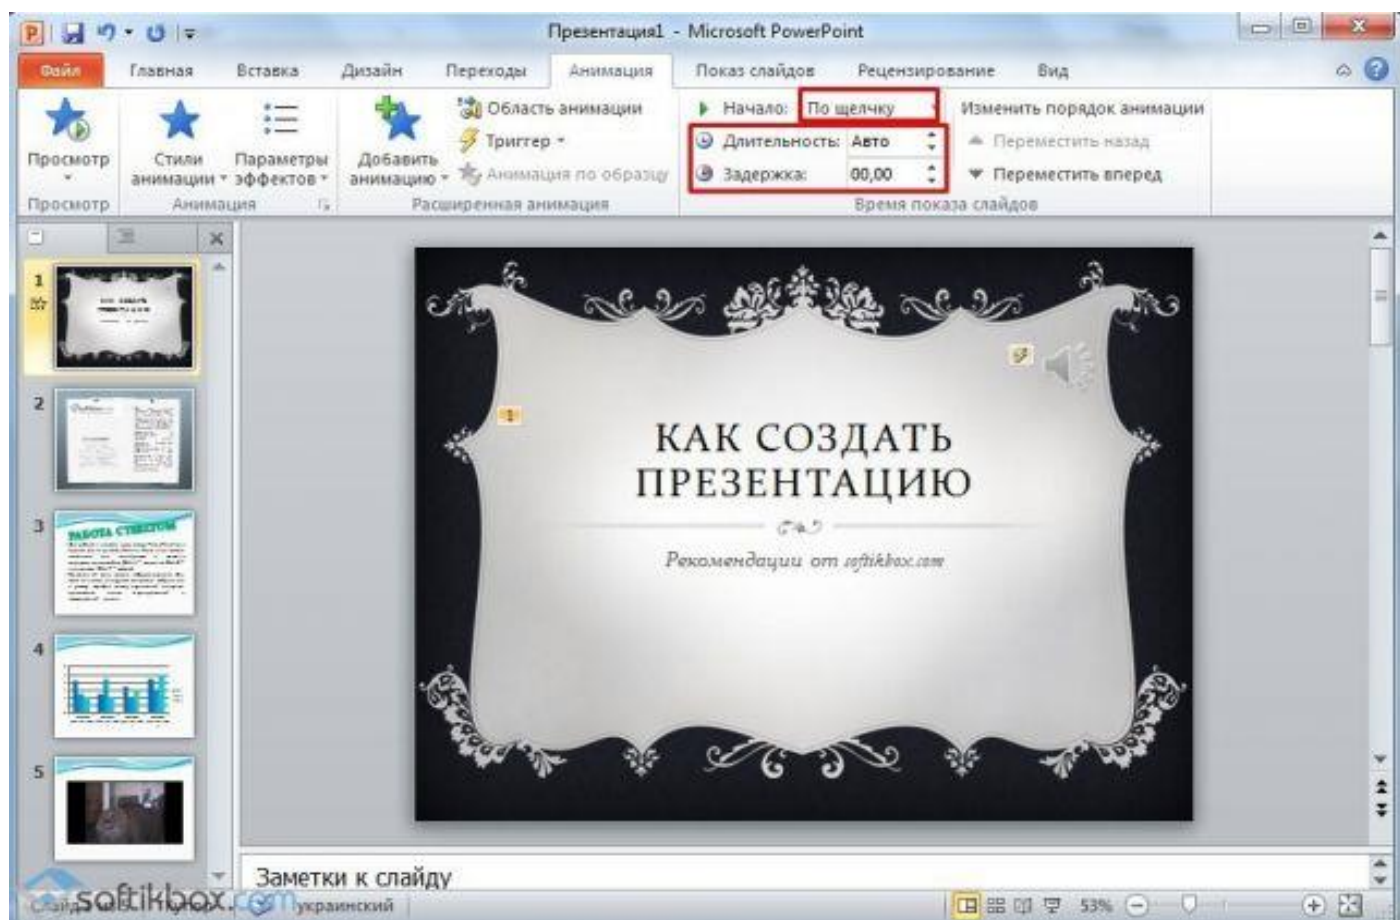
Презентация1 - Microsoft PowerPoint

Файл Главная Вставка Дизайн Переходы Анимация Показ слайдов Рецензирование Вид

Просмотр
Стили анимации
Параметры эффектов
Добавить анимацию
Область анимации
Триггер
Анимация по образцу
Начало: По щелчку
Длительность: Авто
Задержка: 00,00
Изменить порядок анимации
Переместить назад
Переместить вперед
Просмотр Анимация Расширенная анимация Время показа слайдов

1
2
3 РАБОТА С ТЕКСТОМ
4
5

1

КАК СОЗДАТЬ ПРЕЗЕНТАЦИЮ

Рекомендации от softikbox.com

Заметки к слайду

softikbox.com украинский 53%